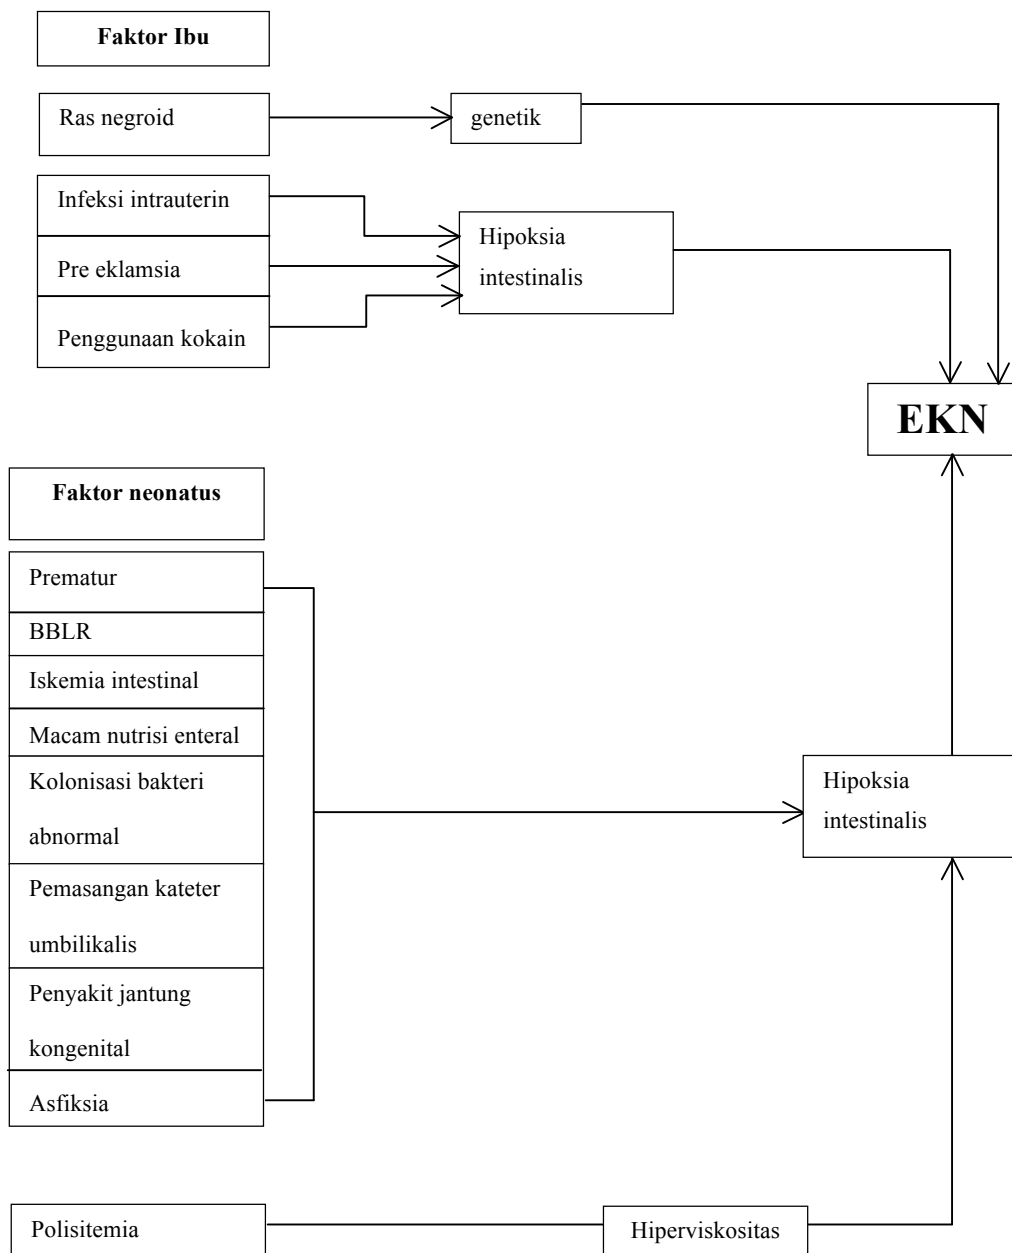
Faktor Ibu

Ras negroid

genetik

Infeksi intrauterin

Pre eklamsia

Penggunaan kokain

Hipoksia intestinalis

EKN

Faktor neonatus

Prematur

BBLR

Iskemia intestinal

Macam nutrisi enteral

Kolonisasi bakteri abnormal

Pemasangan kateter umbilikalis

Penyakit jantung kongenital

Asfiksia

Hipoksia intestinalis

Polisitemia

Hiperviskositas